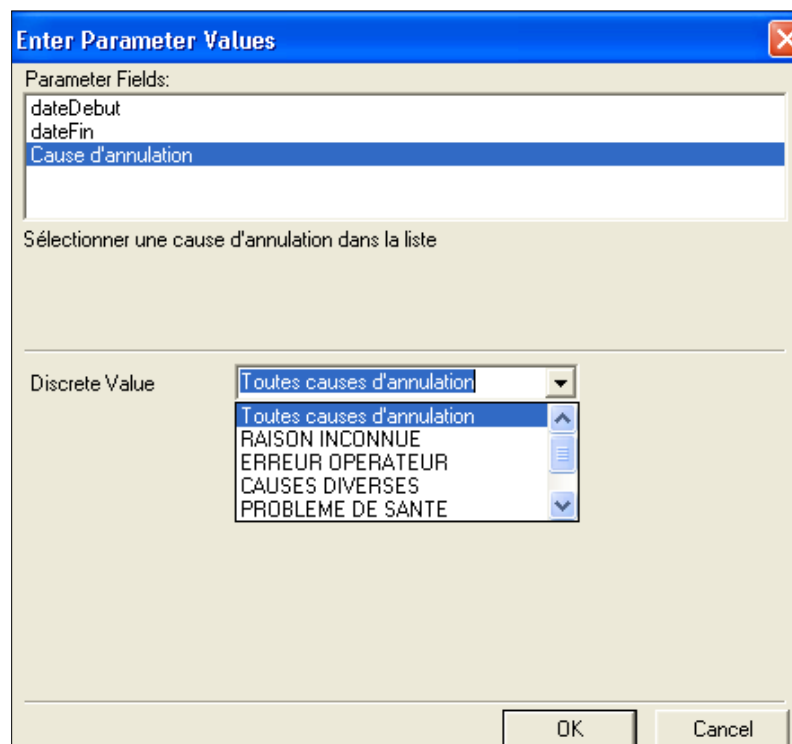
Enter Parameter Values

Parameter Fields:
dateDebut
dateFin
Cause d'annulation

Sélectionner une cause d'annulation dans la liste

Discrete Value
Toutes causes d'annulation

Toutes causes d'annulation
RAISON INCONNUE
ERREUR OPERATEUR
CAUSES DIVERSES
PROBLEME DE SANTE

OK
Cancel